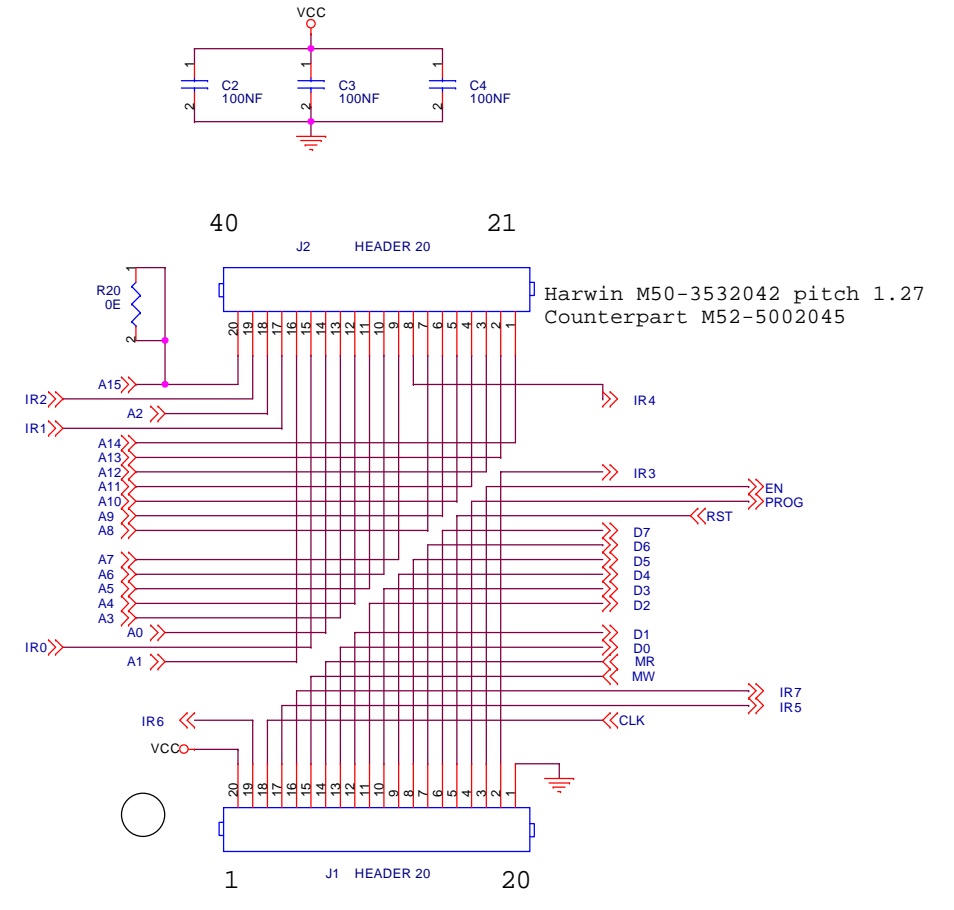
VCC

1
2
C2
100NF

1
2
C3
100NF

1
2
C4
100NF

40
21
J2 HEADER 20

R20
0E
1
2

Harwin M50-3532042 pitch 1.27
Counterpart M52-5002045

20 19 18 17 16 15 14 13 12 11 10 9 8 7 6 5 4 3 2 1

A15
IR2
A2
IR1
A14
A13
A12
A11
A10
A9
A8
A7
A6
A5
A4
A3
A0
IR0
A1
IR4
IR3
EN
PROG
RST
D7
D6
D5
D4
D3
D2
D1
D0
MR
MW
IR7
IR5
IR6
CLK
VCC

20 19 18 17 16 15 14 13 12 11 10 9 8 7 6 5 4 3 2 1

1
J1 HEADER 20
20